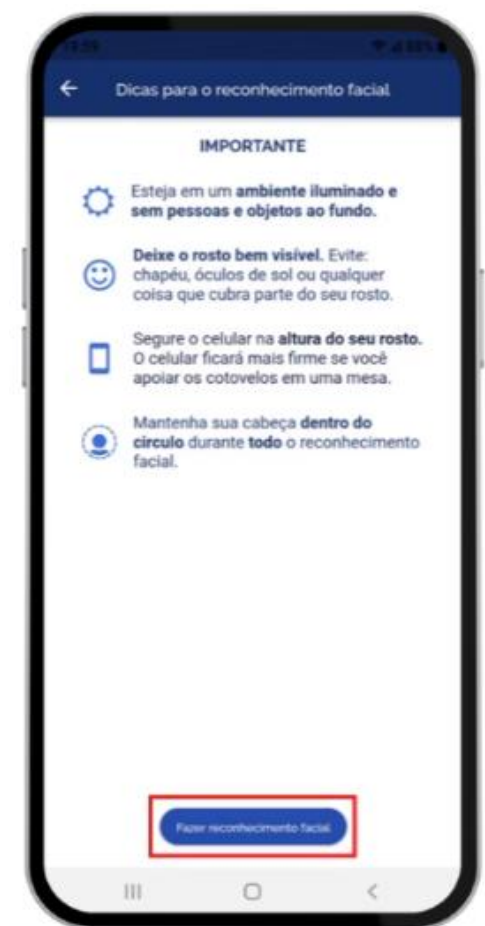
Dicas para o reconhecimento facial

IMPORTANTE

Esteja em um ambiente iluminado e sem pessoas e objetos ao fundo.

Deixe o rosto bem visível. Evite: chapéu, óculos de sol ou qualquer coisa que cubra parte do seu rosto.

Segure o celular na altura do seu rosto. O celular ficará mais firme se você apoiar os cotovelos em uma mesa.

Mantenha sua cabeça dentro do circulo durante todo o reconhecimento facial.

Fazer reconhecimento facial